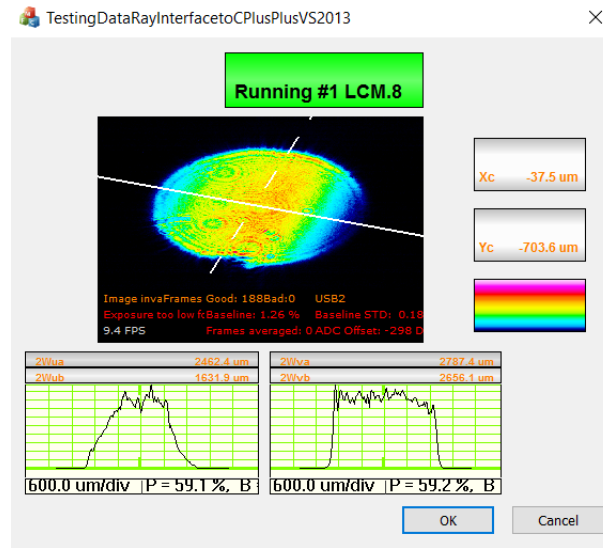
TestingDataRayInterfacetoCPlusPlusVS2013

Running #1 LCM.8

Image invaFrames Good: 188Bad:0 USB2
Exposure too low fcBaseline: 1.26 % Baseline STD: 0.18
9.4 FPS Frames averaged: 0 ADC Offset: -298 D

Xc -37.5 um

Yc -703.6 um

2Wua 2462.4 um
2Wub 1631.9 um

600.0 um/div P = 59.1 %, B

2Wva 2787.4 um
2Wvb 2656.1 um

600.0 um/div P = 59.2 %, B

OK

Cancel